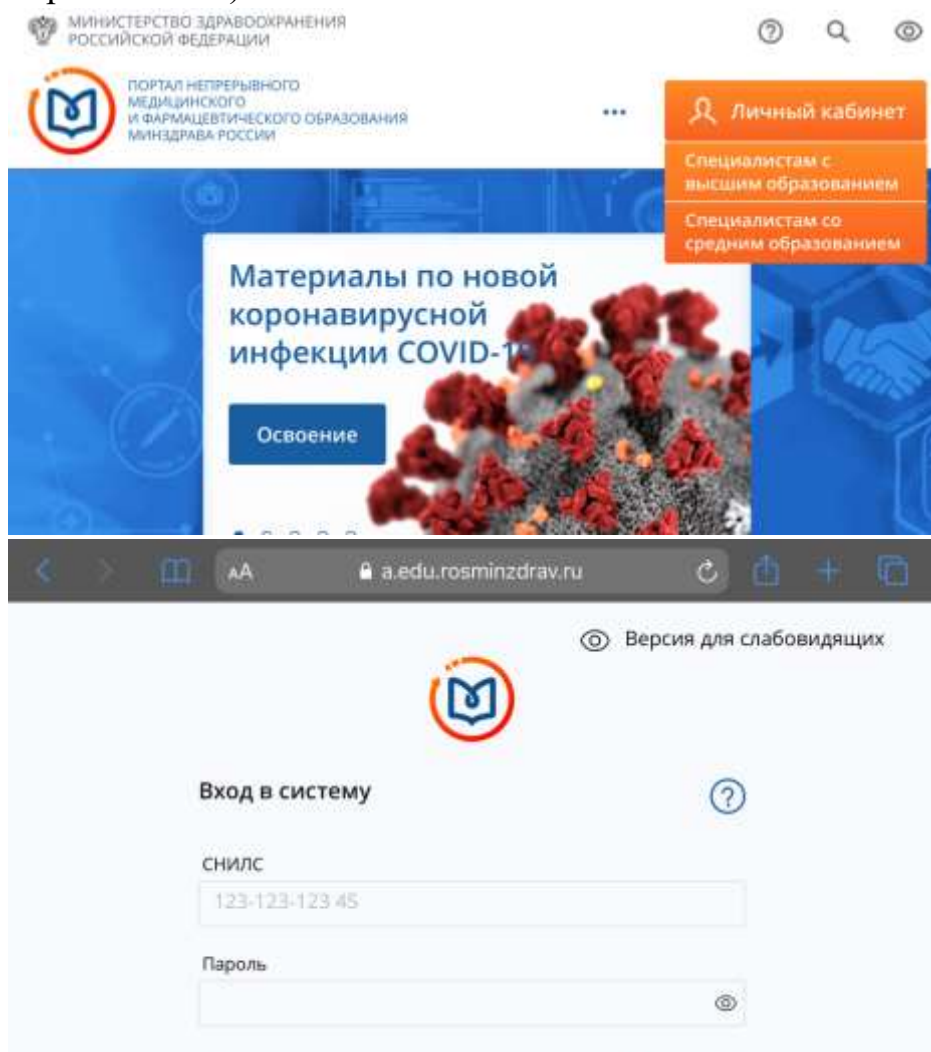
МИНИСТЕРСТВО ЗДРАВООХРАНЕНИЯ РОССИЙСКОЙ ФЕДЕРАЦИИ

ПОРТАЛ НЕПРЕРЫВНОГО МЕДИЦИНСКОГО И ФАРМАЦЕВТИЧЕСКОГО ОБРАЗОВАНИЯ МИНЗДРАВА РОССИИ

...

Личный кабинет

Специалистам с высшим образованием

Специалистам со средним образованием

Материалы по новой коронавирусной инфекции COVID-1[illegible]

Освоение

AA a.edu.rosminzdrav.ru

Версия для слабовидящих

Вход в систему

СНИЛС

123-123-123 45

Пароль